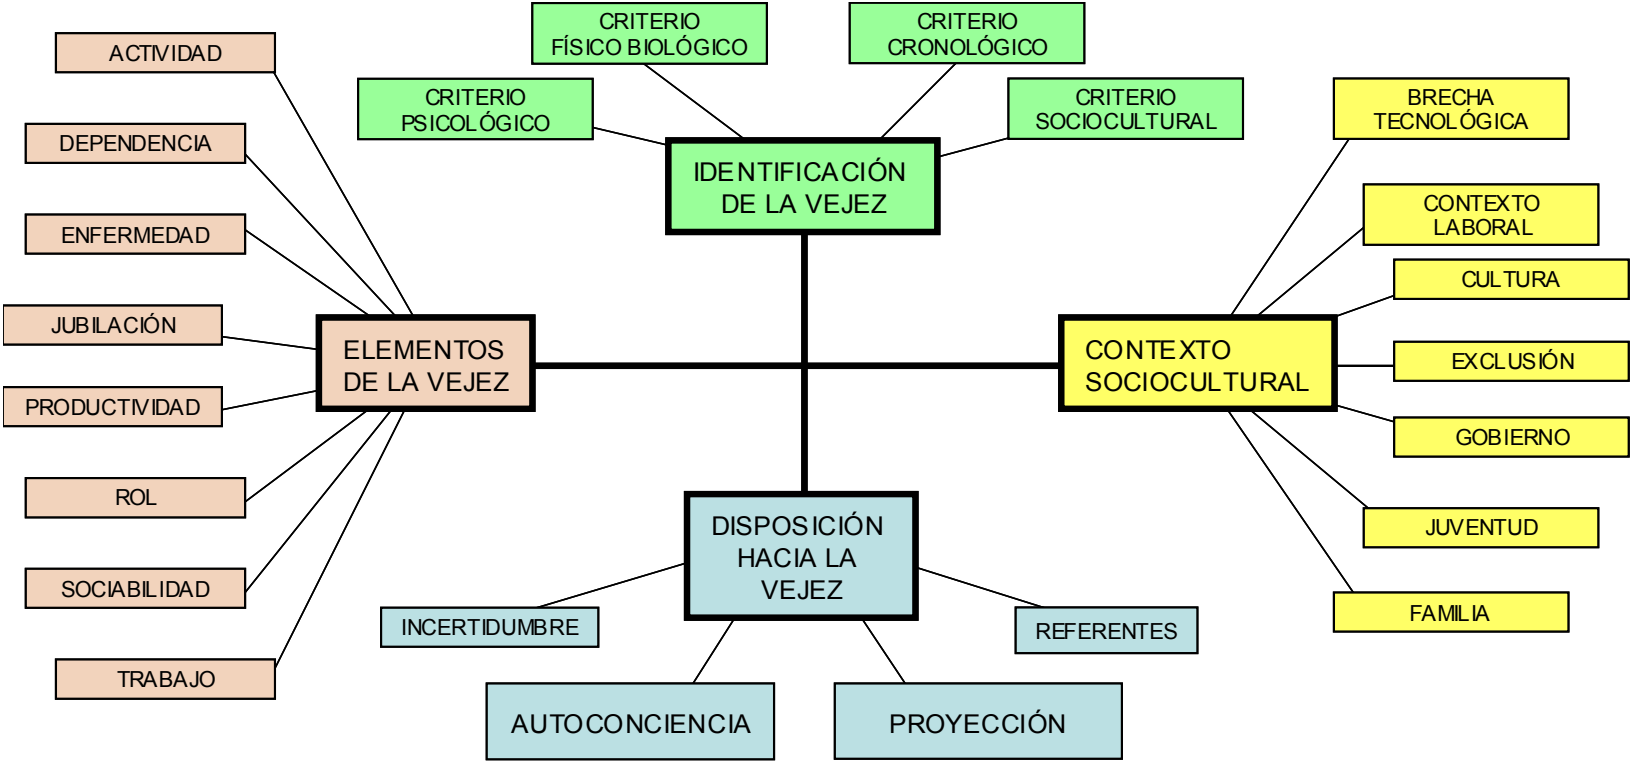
CRITERIO FÍSICO BIOLÓGICO

CRITERIO CRONOLÓGICO

CRITERIO PSICOLÓGICO

CRITERIO SOCIOCULTURAL

IDENTIFICACIÓN DE LA VEJEZ

ACTIVIDAD

DEPENDENCIA

ENFERMEDAD

JUBILACIÓN

PRODUCTIVIDAD

ROL

SOCIABILIDAD

TRABAJO

ELEMENTOS DE LA VEJEZ

BRECHA TECNOLÓGICA

CONTEXTO LABORAL

CULTURA

EXCLUSIÓN

GOBIERNO

JUVENTUD

FAMILIA

CONTEXTO SOCIOCULTURAL

DISPOSICIÓN HACIA LA VEJEZ

INCERTIDUMBRE

REFERENTES

AUTOCONCIENCIA

PROYECCIÓN